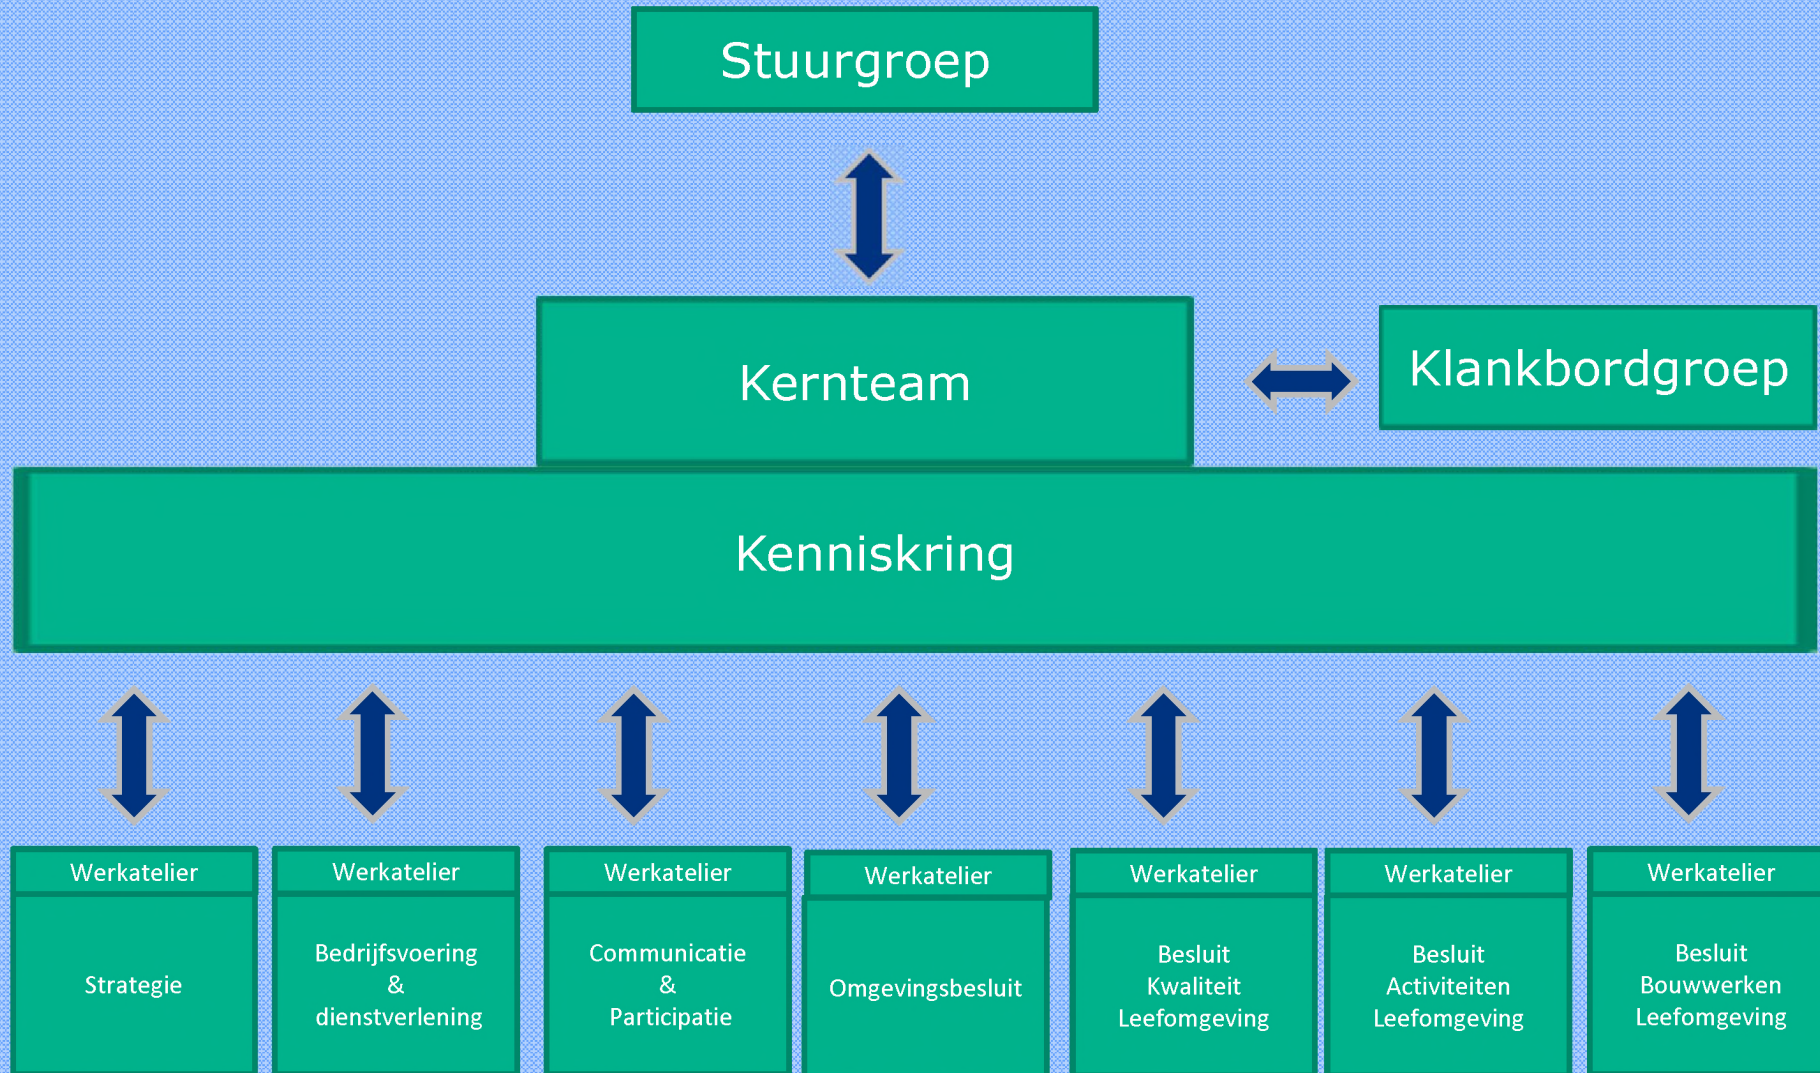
Stuurgroep

Kernteam

Klankbordgroep

Kenniskring

Werkatelier
Strategie

Werkatelier
Bedrijfsvoering & dienstverlening

Werkatelier
Communicatie & Participatie

Werkatelier
Omgevingsbesluit

Werkatelier
Besluit Kwaliteit Leefomgeving

Werkatelier
Besluit Activiteiten Leefomgeving

Werkatelier
Besluit Bouwwerken Leefomgeving